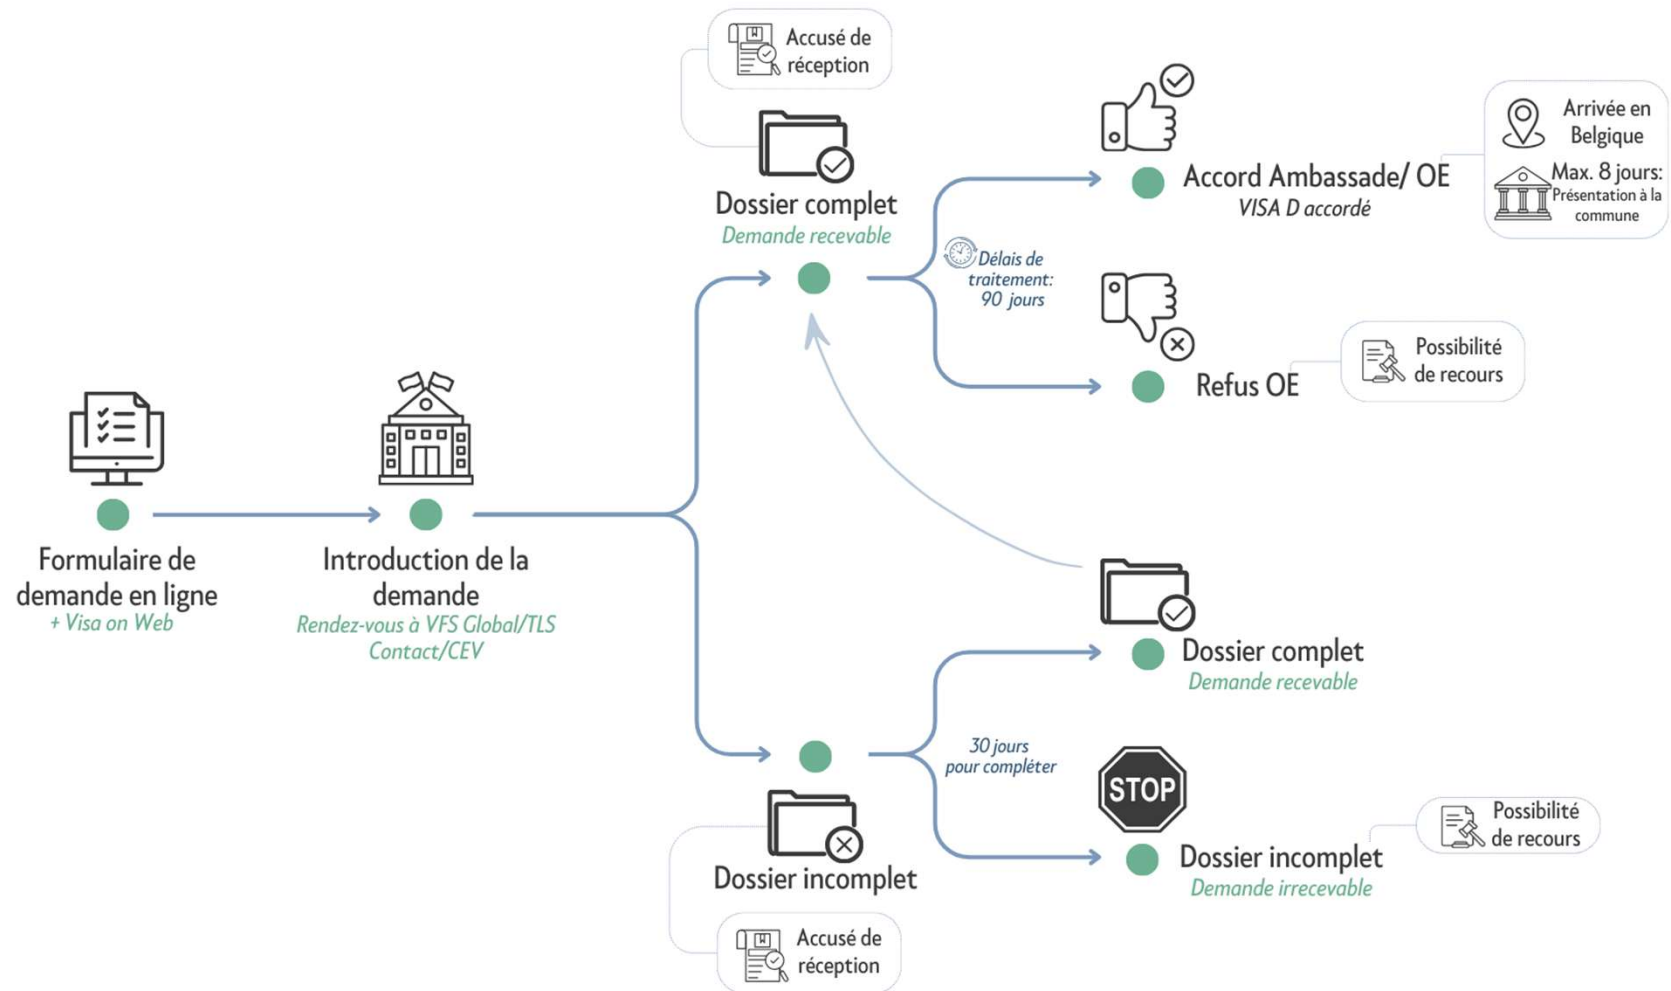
Formulaire de demande en ligne
+ Visa on Web

Introduction de la demande
Rendez-vous à VFS Global/TLS Contact/CEV

Accusé de réception

Dossier complet
Demande recevable

Délais de traitement: 90 jours

Accord Ambassade/ OE
VISA D accordé

Arrivée en Belgique
Max. 8 jours: Présentation à la commune

Refus OE

Possibilité de recours

Dossier complet
Demande recevable

30 jours pour compléter

STOP

Dossier incomplet
Demande irrecevable

Possibilité de recours

Dossier incomplet

Accusé de réception